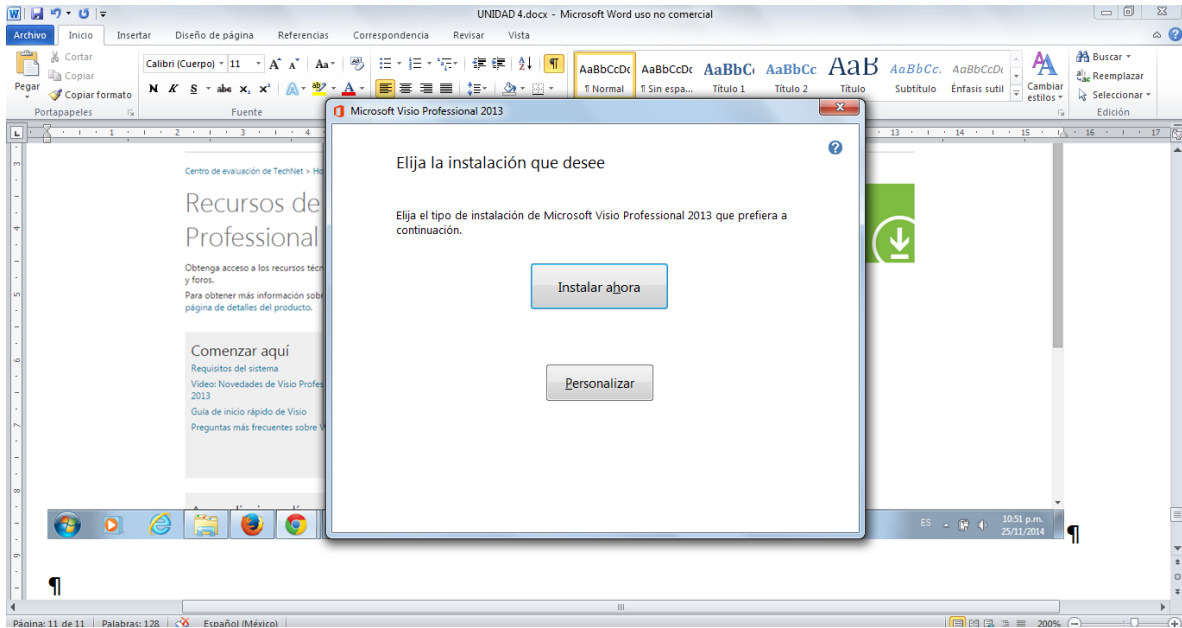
UNIDAD 4.docx - Microsoft Word uso no comercial

Archivo Inicio Insertar Diseño de página Referencias Correspondencia Revisar Vista

Cortar
Copiar
Pegar
Copiar formato
Portapapeles

Calibri (Cuerpo) 11
Fuente

AaBbCcDc ¶ Normal
AaBbCcDc ¶ Sin espa...
AaBbC Título 1
AaBbCc Título 2
AaB Título
AaBbCc. Subtítulo
AaBbCcDc Énfasis sutil
Cambiar estilos
Buscar
Reemplazar
Seleccionar
Edición

Centro de evaluación de TechNet > Ho

Recursos de
Professional

Obtenga acceso a los recursos técn
y foros.
Para obtener más información sobr
página de detalles del producto.

Comenzar aquí
Requisitos del sistema
Vídeo: Novedades de Visio Profes
2013
Guía de inicio rápido de Visio
Preguntas más frecuentes sobre V

Microsoft Visio Professional 2013

Elija la instalación que desee

Elija el tipo de instalación de Microsoft Visio Professional 2013 que prefiera a continuación.

Instalar ahora

Personalizar

ES 10:51 p.m. 25/11/2014

¶

¶

Página: 11 de 11 Palabras: 128 Español (México) 200%